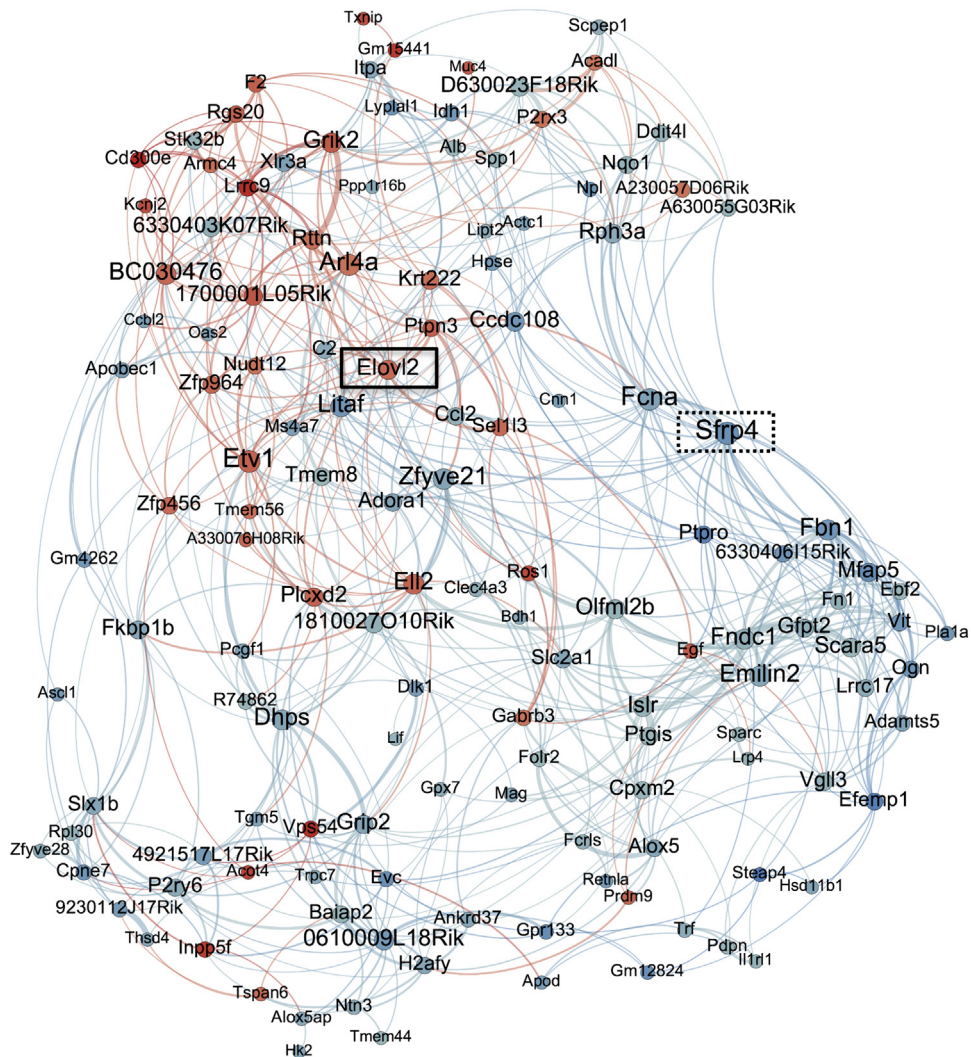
Txnip
Scpep1
Gm15441
Muc4
Acadl
Itpa
D630023F18Rik
F2
Lyplal1
Idh1
P2rx3
Rgs20
Stk32b
Grik2
Alb
Ddit4l
Cd300e
Armc4
Xlr3a
Spp1
Nqo1
Lrrc9
Ppp1r16b
Npl
A230057D06Rik
Kcnj2
A630055G03Rik
6330403K07Rik
Rttn
Lipt2
Actc1
Rph3a
Arl4a
BC030476
Hpse
Krt222
1700001L05Rik
Ccbl2
Oas2
Ptpn3
Ccdc108
C2
Apobec1
Nudt12
Elovl2
Zfp964
Cnn1
Fcna
Litaf
Ccl2
Sel1l3
Sfrp4
Ms4a7
Etv1
Tmem8
Zfyve21
Adora1
Zfp456
Tmem56
Ptpro
Fbn1
A330076H08Rik
6330406I15Rik
Mfap5
Gm4262
Ros1
Ebf2
Ell2
Clec4a3
Plcxd2
Fn1
Bdh1
Olfml2b
Gfpt2
1810027O10Rik
Vit
Fkbp1b
Fndc1
Pla1a
Egf
Scara5
Pcgf1
Slc2a1
Ogn
Emilin2
Ascl1
Lrrc17
R74862
Dlk1
Islr
Dhps
Gabrb3
Ptgis
Adamts5
Sparc
Lif
Lrp4
Vgll3
Folr2
Gpx7
Mag
Cpxm2
Efemp1
Slx1b
Tgm5
Vps54
Grip2
Rpl30
Alox5
Zfyve28
4921517L17Rik
Fcrls
Steap4
Cpne7
Acot4
Trpc7
Evc
Retnla
Hsd11b1
P2ry6
Prdm9
9230112J17Rik
Baiap2
Ankrd37
Trf
Thsd4
Gpr133
Pdpn
0610009L18Rik
Il1rl1
Inpp5f
Gm12824
H2afy
Tspan6
Apod
Ntn3
Alox5ap
Tmem44
Hk2